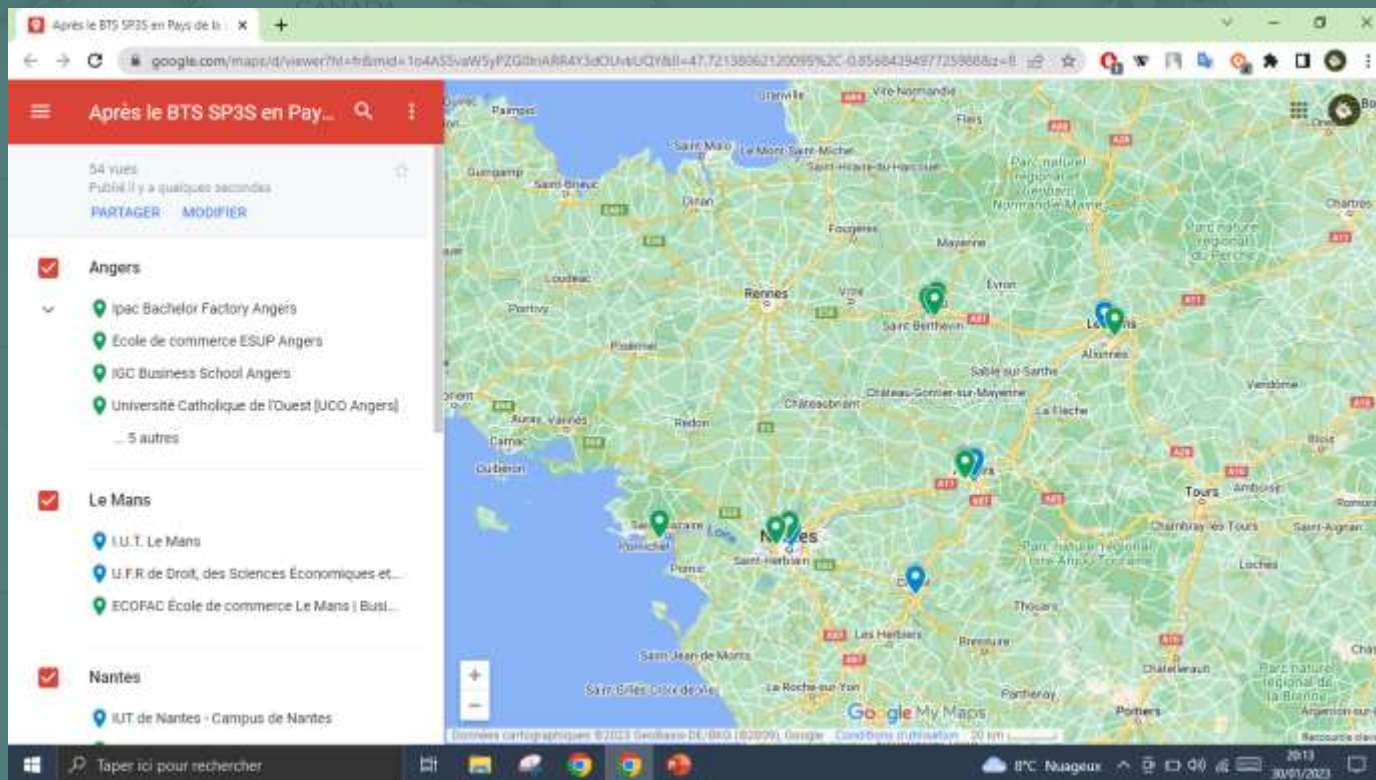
Après le BTS SP3S en Pays de la ×
+
google.com/maps/d/viewer?hl=fr&mid=1o4ASSvaW5yPZG0nARR4Y3dOUvkUQY&ll=47.72138062120095%2C-0.85684394977259888z=8

Après le BTS SP3S en Pay...
54 vues
Publié il y a quelques secondes
PARTAGER MODIFIER

Angers
Ipac Bachelor Factory Angers
École de commerce ESUP Angers
IGC Business School Angers
Université Catholique de l'Ouest [UCO Angers]
... 5 autres

Le Mans
I.U.T. Le Mans
U.F.R de Droit, des Sciences Économiques et...
ECOFAC École de commerce Le Mans | Busi...

Nantes
IUT de Nantes - Campus de Nantes

Granville
Saint-Malo
Le Mont-Saint-Michel
Saint-Hilaire-du-Harcouët
Flers
Parc naturel régional Normandie-Maine
Guingamp
Saint-Brieuc
Dinan
Fougères
Mayenne
Parc naturel régional du Perche
Chartres
Loudéac
Rennes
Vitré
Évron
Pontivy
Saint-Berthevin
Le Mans
Ploërmel
Allonnes
Sablé-sur-Sarthe
Château-Gontier-sur-Mayenne
Vendôme
Châteaubriant
La Flèche
Auray
Vannes
Redon
Carnac
Quiberon
Angers
Tours
Amboise
Blois
Saint-Nazaire
Nantes
Chambray-lès-Tours
Pornichet
Saint-Herblain
Pornic
Parc naturel régional Loire-Anjou-Touraine
Loches
Cholet
Thouars
Les Herbiers
Bressuire
Saint-Jean-de-Monts
Saint-Gilles-Croix-de-Vie
La Roche-sur-Yon
Châtellerault
Parthenay
Poitiers
Parc naturel régional de la Brenne
Google My Maps
Données cartographiques ©2023 GeoBasis-DE/BKG (©2009), Google Conditions d'utilisation 20 km

Taper ici pour rechercher
8°C Nuageux
20:13
30/01/2023